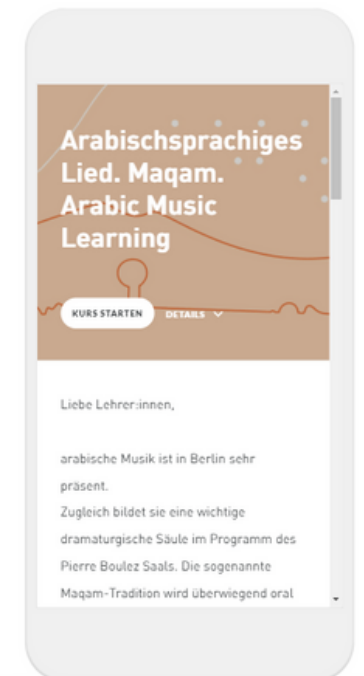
Arabischsprachiges Lied. Maqam. Arabic Music Learning

KURS STARTEN

DETAILS

Liebe Lehrer:innen,

arabische Musik ist in Berlin sehr präsent.
Zugleich bildet sie eine wichtige dramaturgische Säule im Programm des Pierre Boulez Saals. Die sogenannte Maqam-Tradition wird überwiegend oral